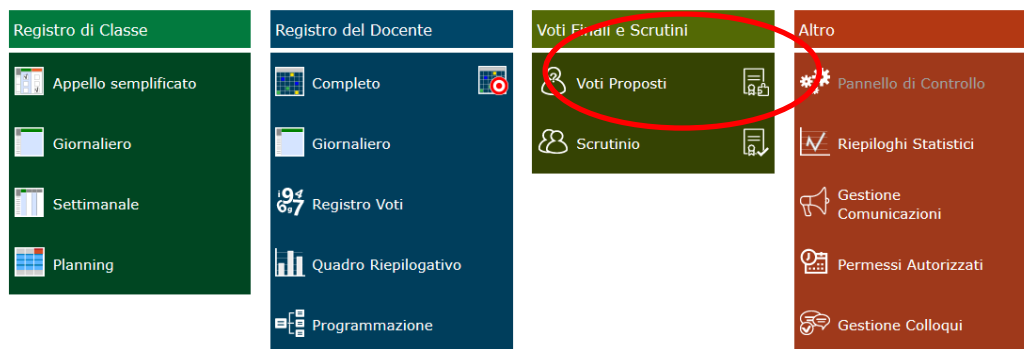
Registro di Classe

Appello semplificato

Giornaliero

Settimanale

Planning

Registro del Docente

Completo

Giornaliero

Registro Voti

Quadro Riepilogativo

Programmazione

Voti Finali e Scrutini

Voti Proposti

Scrutinio

Altro

Pannello di Controllo

Riepiloghi Statistici

Gestione Comunicazioni

Permessi Autorizzati

Gestione Colloqui